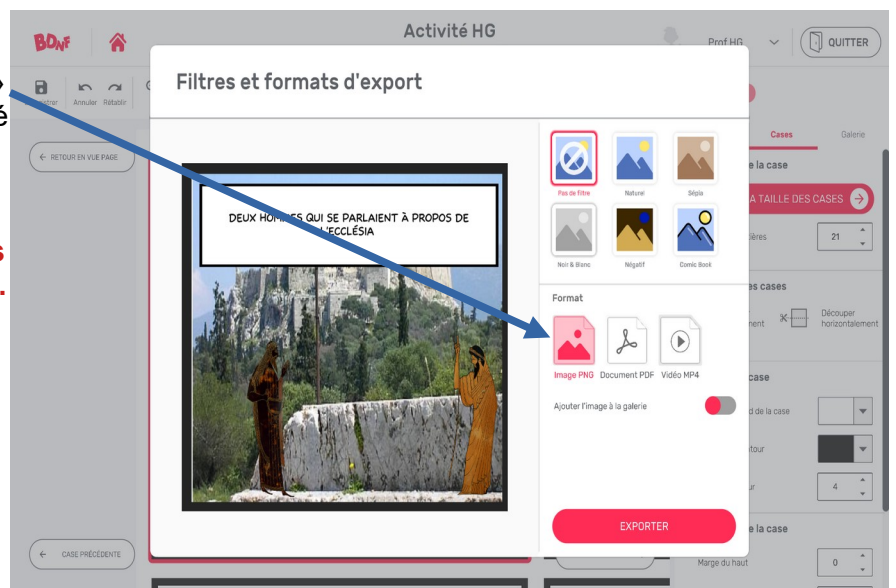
BDnF
Activité HG
Prof HG
QUITTER
Enregistrer Annuler Rétablir
RETOUR EN VUE PAGE
CASE PRÉCÉDENTE
Filtres et formats d'export
DEUX HOMMES QUI SE PARLAIENT À PROPOS DE L'ECCLÉSIA
Pas de filtre
Naturel
Sépia
Noir & Blanc
Négatif
Comic Book
Format
Image PNG
Document PDF
Vidéo MP4
Ajouter l'image à la galerie
EXPORTER
Cases
Galerie
la case
A TAILLE DES CASES
ères
21
es cases
ment
Découper horizontalement
case
d de la case
tour
ur
4
la case
Marge du haut
0